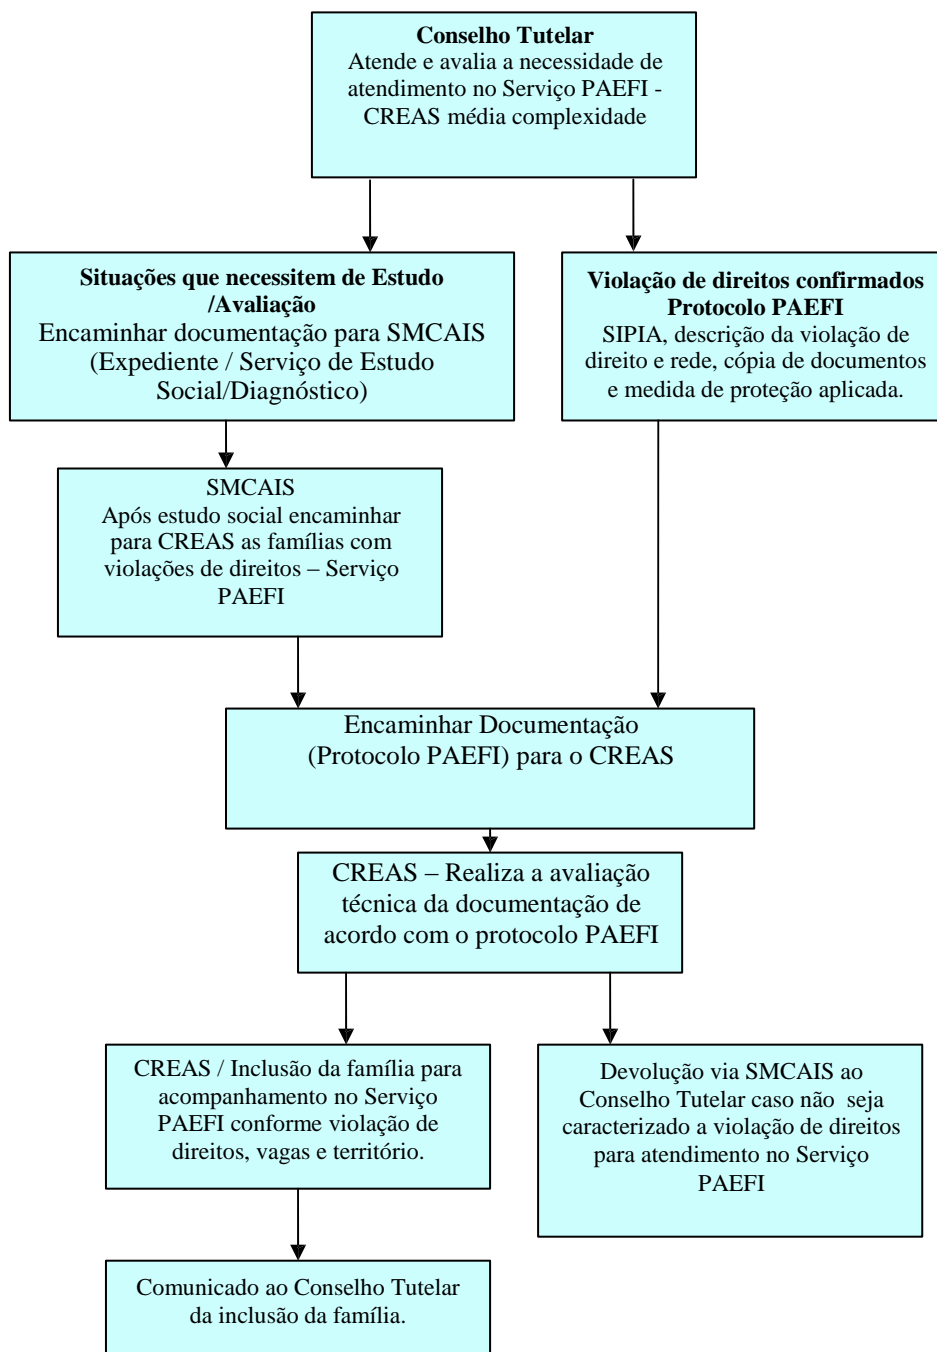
**Conselho Tutelar**
Atende e avalia a necessidade de atendimento no Serviço PAEFI - CREAS média complexidade

**Situações que necessitem de Estudo /Avaliação**
Encaminhar documentação para SMCAIS (Expediente / Serviço de Estudo Social/Diagnóstico)

**Violação de direitos confirmados Protocolo PAEFI**
SIPIA, descrição da violação de direito e rede, cópia de documentos e medida de proteção aplicada.

SMCAIS
Após estudo social encaminhar para CREAS as famílias com violações de direitos – Serviço PAEFI

Encaminhar Documentação (Protocolo PAEFI) para o CREAS

CREAS – Realiza a avaliação técnica da documentação de acordo com o protocolo PAEFI

CREAS / Inclusão da família para acompanhamento no Serviço PAEFI conforme violação de direitos, vagas e território.

Devolução via SMCAIS ao Conselho Tutelar caso não seja caracterizado a violação de direitos para atendimento no Serviço PAEFI

Comunicado ao Conselho Tutelar da inclusão da família.